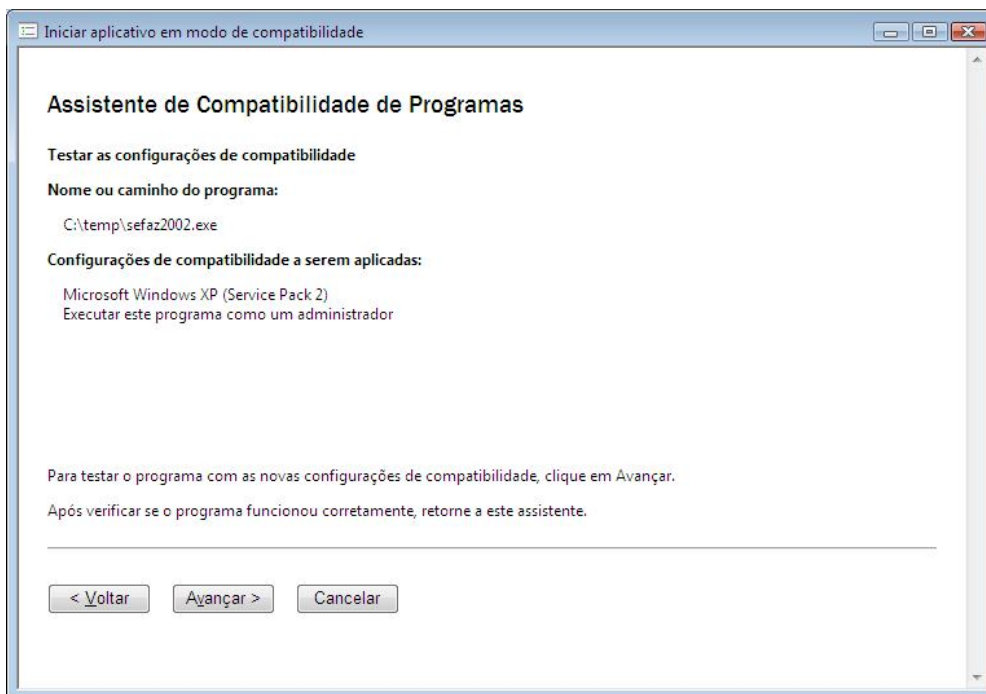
Iniciar aplicativo em modo de compatibilidade

Assistente de Compatibilidade de Programas

Testar as configurações de compatibilidade

Nome ou caminho do programa:

C:\temp\sefaz2002.exe

Configurações de compatibilidade a serem aplicadas:

Microsoft Windows XP (Service Pack 2)
Executar este programa como um administrador

Para testar o programa com as novas configurações de compatibilidade, clique em Avançar.

Após verificar se o programa funcionou corretamente, retorne a este assistente.

< Voltar
Avançar >
Cancelar